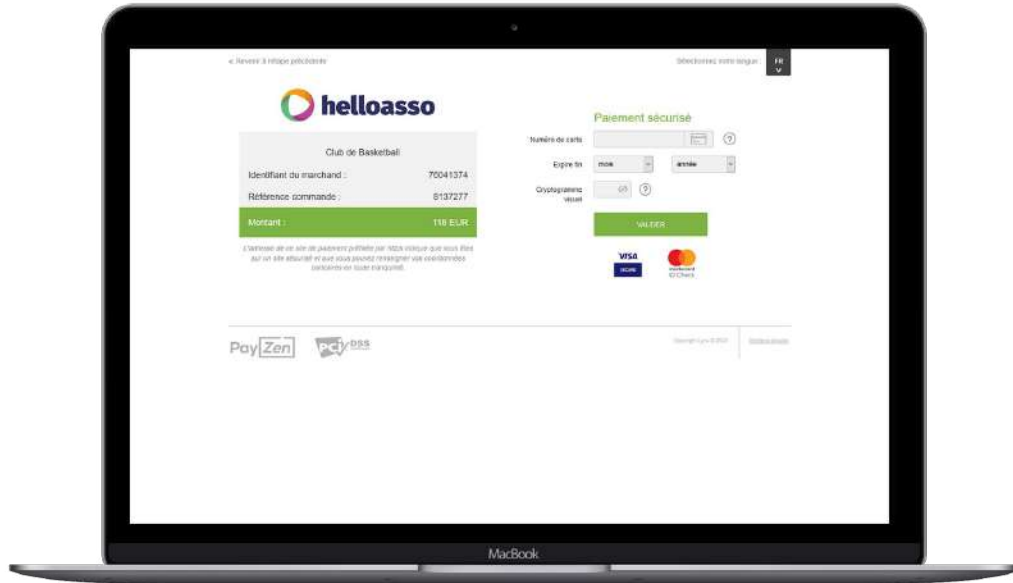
« Revenir à l'étape précédente

Sélectionnez votre langue : FR

helloasso

Club de Basketball

Identifiant du marchand : 75041374

Référence commande : 8137277

Montant : 118 EUR

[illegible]

Paiement sécurisé

Numéro de carte

Expire fin mois année

Cryptogramme visuel

VALIDER

VISA SECURE

mastercard ID Check

PayZen

PCI DSS

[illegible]

MacBook